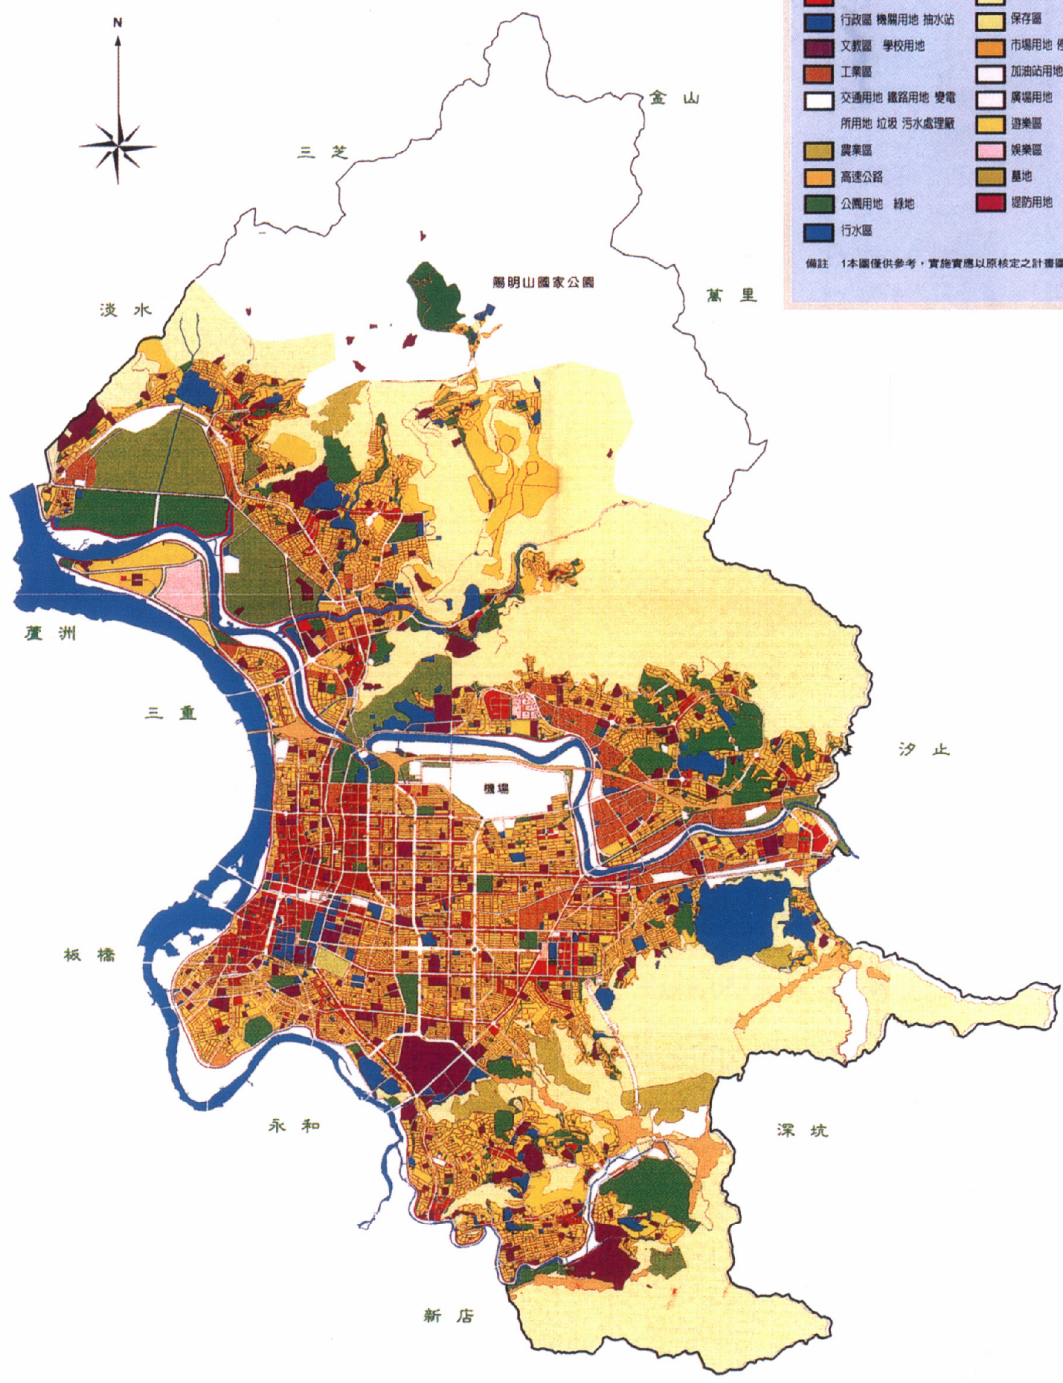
N

行政區 機關用地 抽水站
文教區 學校用地
工業區
交通用地 鐵路用地 變電所用地 垃圾 污水處理廠
農業區
高速公路
公園用地 綠地
行水區

保存區
市場用地 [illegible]
加油站用地
廣場用地
遊樂區
娛樂區
墓地
堤防用地

備註 1本圖僅供參考，實施實應以原核定之計畫圖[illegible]

金山
三芝
陽明山國家公園
萬里
淡水
蘆洲
三重
機場
汐止
板橋
永和
深坑
新店